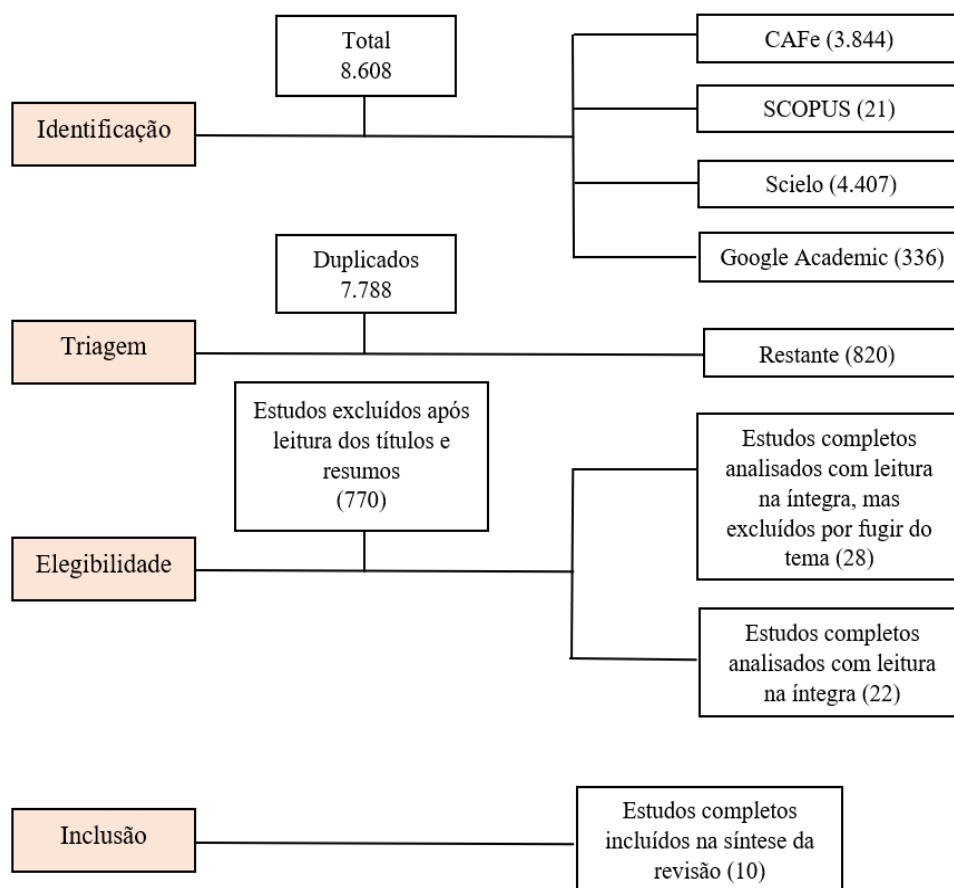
Total
8.608

CAFe (3.844)

Identificação

SCOPUS (21)

Scielo (4.407)

Duplicados
7.788

Google Academic (336)

Triagem

Restante (820)

Estudos excluídos após leitura dos títulos e resumos
(770)

Estudos completos analisados com leitura na íntegra, mas excluídos por fugir do tema (28)

Elegibilidade

Estudos completos analisados com leitura na íntegra (22)

Inclusão

Estudos completos incluídos na síntese da revisão (10)